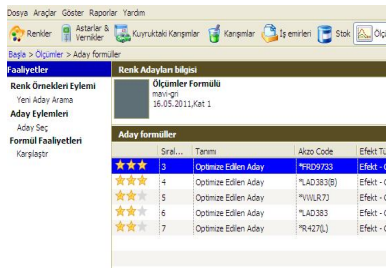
Dosya Araçlar Göster Raporlar Yardım

Renkler | Astarlar & Vernikler | Kuyruktaki Karışımlar | Karışımlar | İş emirleri | Stok | Ölç

Başla > Ölçümler > Aday formüller

Faaliyetler

Renk Örnekleri Eylemi
Yeni Aday Arama

Aday Eylemleri
Aday Seç

Formül Faaliyetleri
Karşılaştır

Renk Adayları bilgisi

Ölçümler Formülü
mavi-gri
16.05.2011,Kat 1

Aday formüller

| | Sıral... | Tanımı | Akzo Code | Efekt Tü |
|---|---|---|---|---|
| ★★★ | 3 | Optimize Edilen Aday | *FRD9733 | Efekt - |
| ★★★ | 4 | Optimize Edilen Aday | *LAD383(B) | Efekt - ( |
| ★★★ | 5 | Optimize Edilen Aday | *VWLR7J | Efekt - ( |
| ★★★ | 6 | Optimize Edilen Aday | *LAD383 | Efekt - ( |
| ★★★ | 7 | Optimize Edilen Aday | *R427(L) | Efekt - ( |